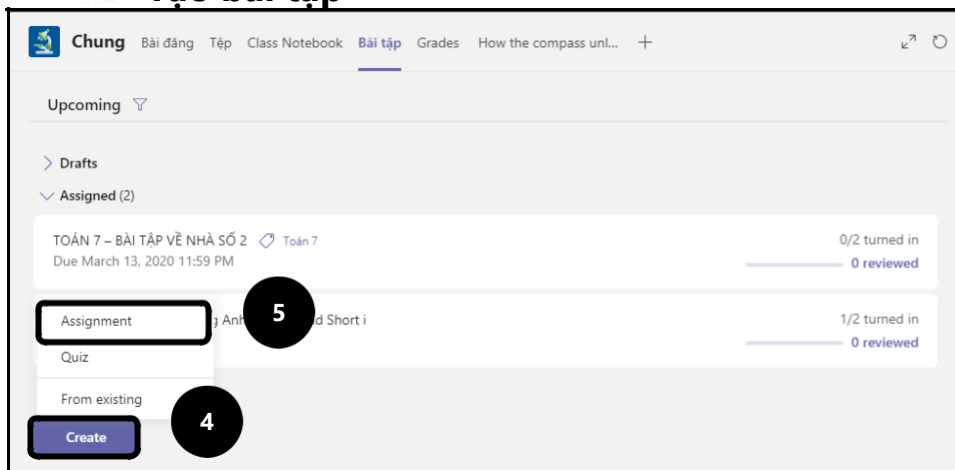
Chung Bài đăng Tệp Class Notebook Bài tập Grades How the compass unl... +

Upcoming

Drafts

Assigned (2)

TOÁN 7 – BÀI TẬP VỀ NHÀ SỐ 2 Toán 7
Due March 13, 2020 11:59 PM

0/2 turned in
0 reviewed

Assignment
5
g Anh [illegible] d Short i

1/2 turned in
0 reviewed

Quiz

From existing

4

Create